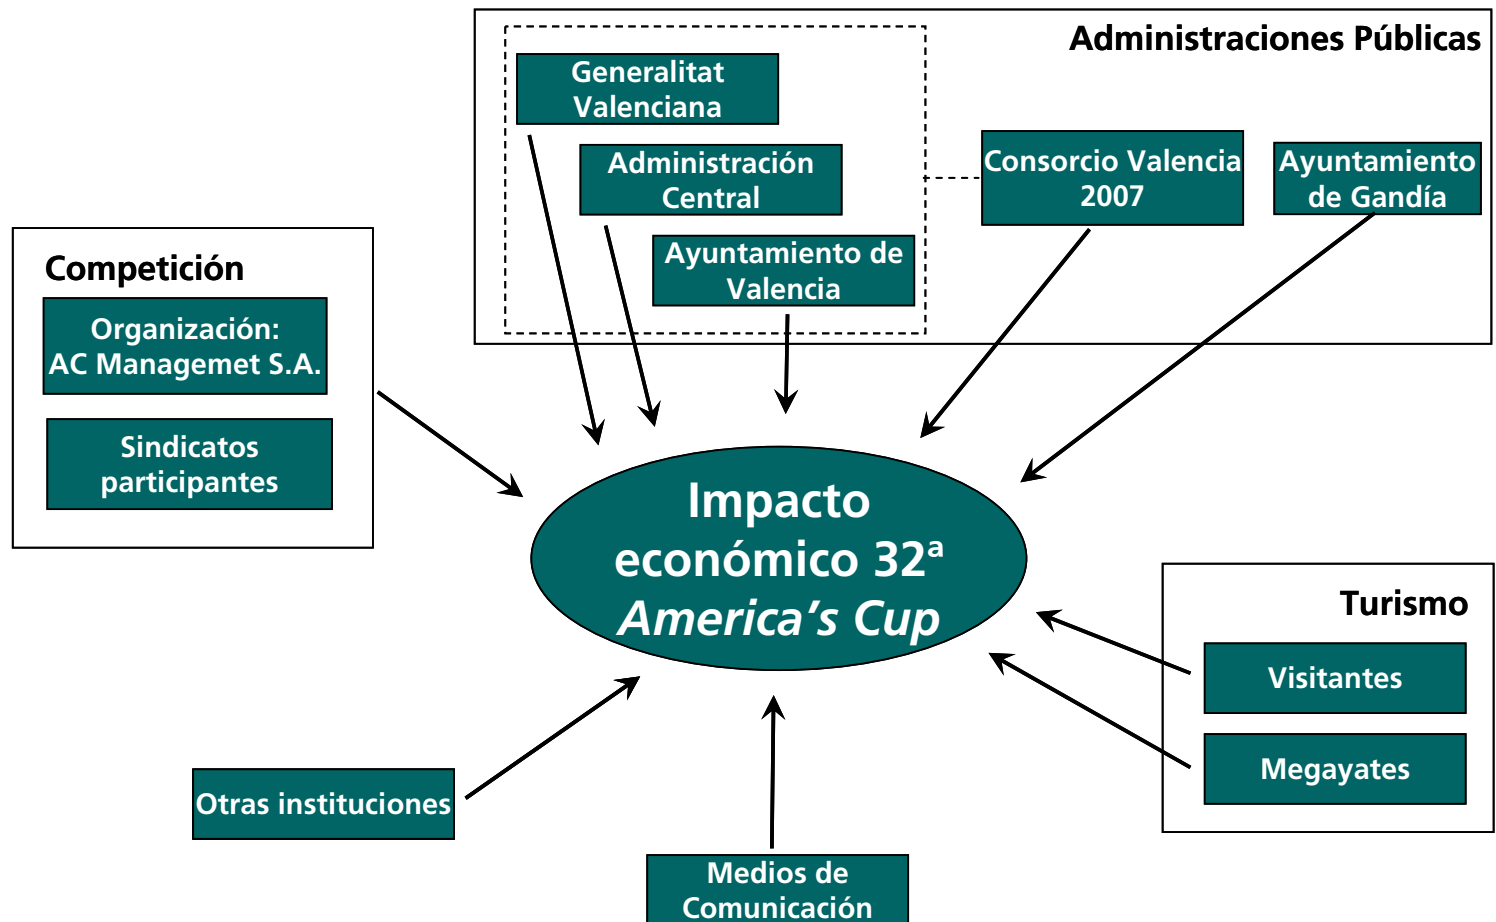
Administraciones Públicas

Generalitat Valenciana

Administración Central

Ayuntamiento de Valencia

Consorcio Valencia 2007

Ayuntamiento de Gandía

Competición

Organización: AC Managemet S.A.

Sindicatos participantes

Impacto económico 32ª *America's Cup*

Turismo

Visitantes

Megayates

Otras instituciones

Medios de Comunicación